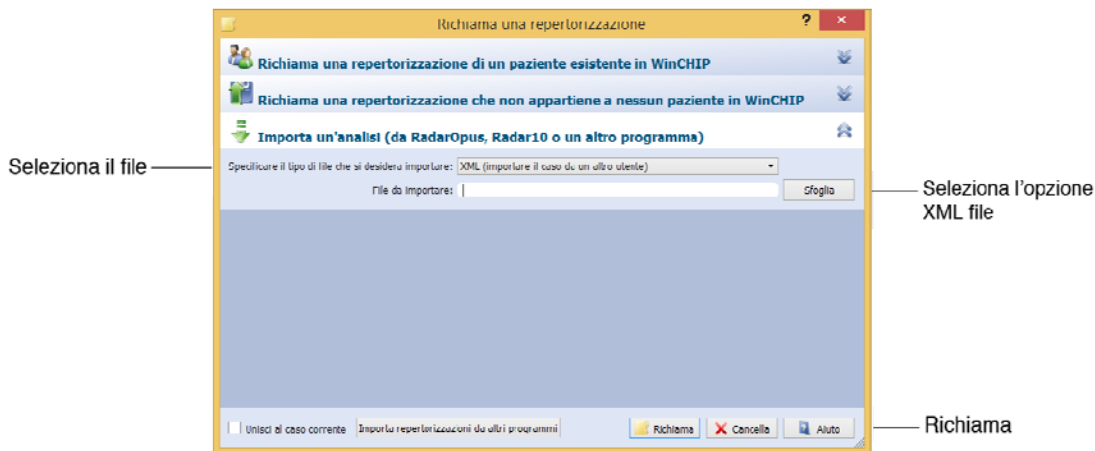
Richiama una repertorizzazione

?

×

Richiama una repertorizzazione di un paziente esistente in WinCHIP

Richiama una repertorizzazione che non appartiene a nessun paziente in WinCHIP

Importa un'analisi (da RadarOpus, Radar10 o un altro programma)

Seleziona il file

Specificare il tipo di file che si desidera importare: XML (importare il caso di un altro utente)

File da importare:

Sfoglia

Seleziona l'opzione XML file

Unisci al caso corrente

Importa repertorizzazioni da altri programmi

Richiama

Cancella

Aiuto

Richiama